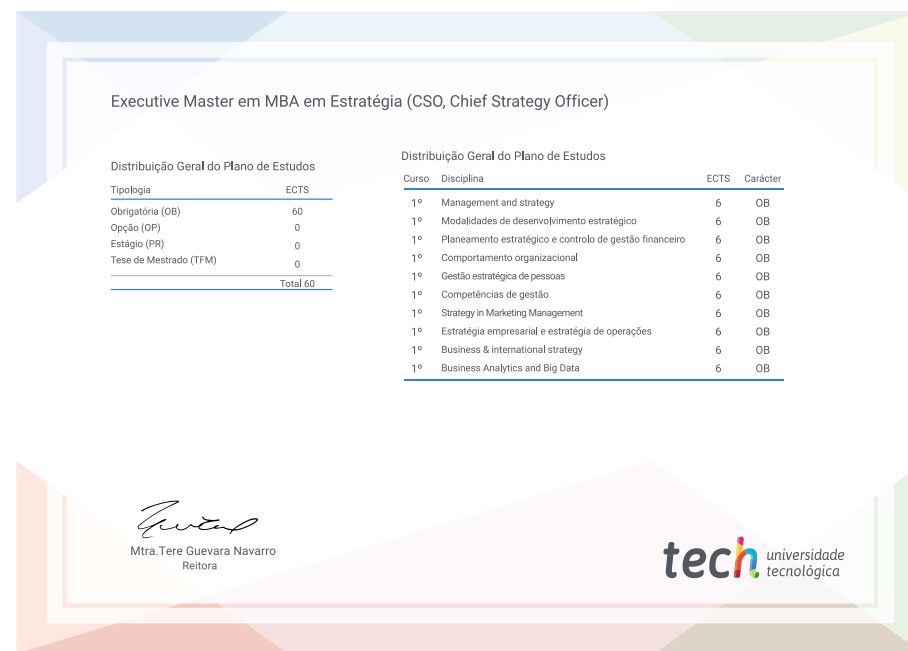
Executive Master em MBA em Estratégia (CSO, Chief Strategy Officer)

Distribuição Geral do Plano de Estudos

| Tipologia | ECTS |
|---|---|
| Obrigatória (OB) | 60 |
| Opção (OP) | 0 |
| Estágio (PR) | 0 |
| Tese de Mestrado (TFM) | 0 |
| | Total 60 |

Distribuição Geral do Plano de Estudos

| Curso | Disciplina | ECTS | Carácter |
|---|---|---|---|
| 1º | Management and strategy | 6 | OB |
| 1º | Modalidades de desenvolvimento estratégico | 6 | OB |
| 1º | Planeamento estratégico e controlo de gestão financeiro | 6 | OB |
| 1º | Comportamento organizacional | 6 | OB |
| 1º | Gestão estratégica de pessoas | 6 | OB |
| 1º | Competências de gestão | 6 | OB |
| 1º | Strategy in Marketing Management | 6 | OB |
| 1º | Estratégia empresarial e estratégia de operações | 6 | OB |
| 1º | Business & international strategy | 6 | OB |
| 1º | Business Analytics and Big Data | 6 | OB |

Mtra.Tere Guevara Navarro
Reitora

tech universidade tecnológica